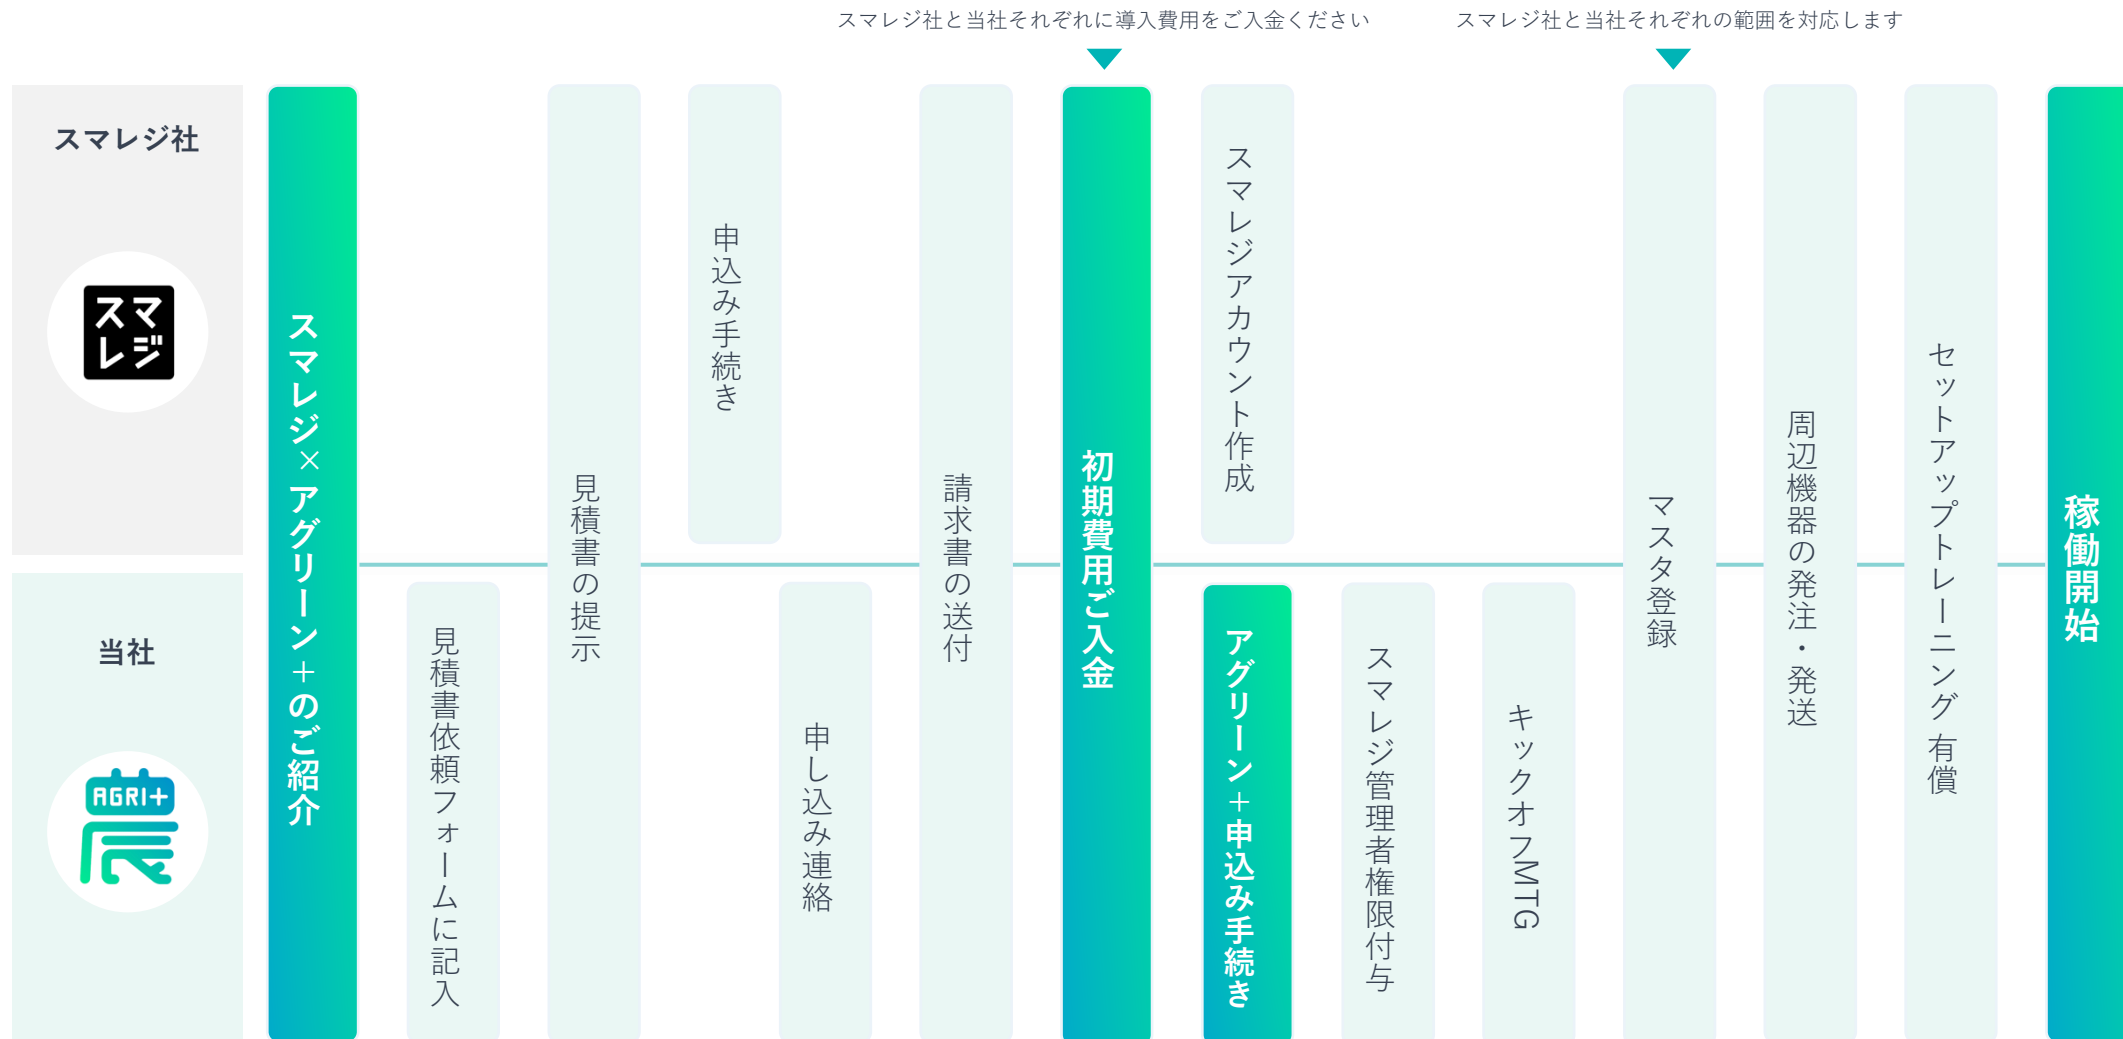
スマレジ社と当社それぞれに導入費用をご入金ください

スマレジ社と当社それぞれの範囲を対応します

スマレジ社

スマレジ

当社

AGRI+ 農

スマレジ×アグリーン＋のご紹介

見積書依頼フォームに記入

見積書の提示

申込み手続き

申し込み連絡

請求書の送付

初期費用ご入金

スマレジアカウント作成

アグリーン＋申込み手続き

スマレジ管理者権限付与

キックオフMTG

マスタ登録

周辺機器の発注・発送

セットアップトレーニング有償

稼働開始